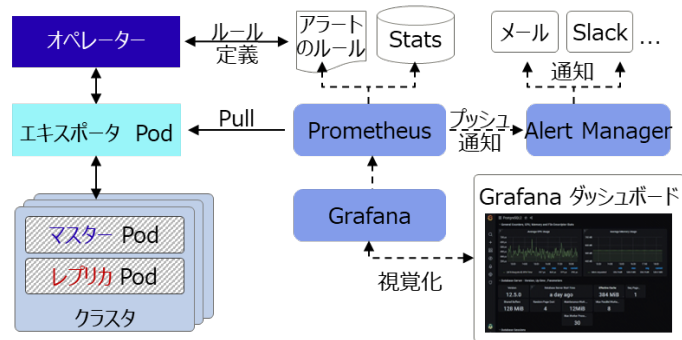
オペレーター

ルール定義

アラートのルール

Stats

メール

Slack

...

通知

エキスポータ Pod

Pull

Prometheus

プッシュ通知

Alert Manager

マスター Pod

レプリカ Pod

クラスタ

Grafana

Grafana ダッシュボード

視覚化

12.5.0

a day ago

384 MiB

1

128 MiB

4

12MiB

8

30